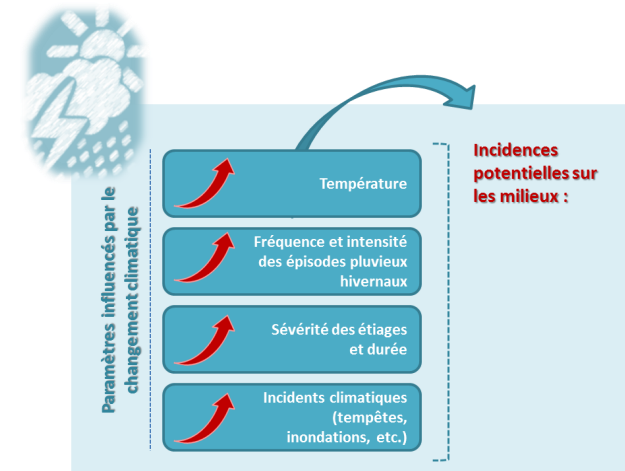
Paramètres influencés par le changement climatique

Température

Fréquence et intensité des épisodes pluvieux hivernaux

Sévérité des étiages et durée

Incidents climatiques (tempêtes, inondations, etc.)

Incidences potentielles sur les milieux :